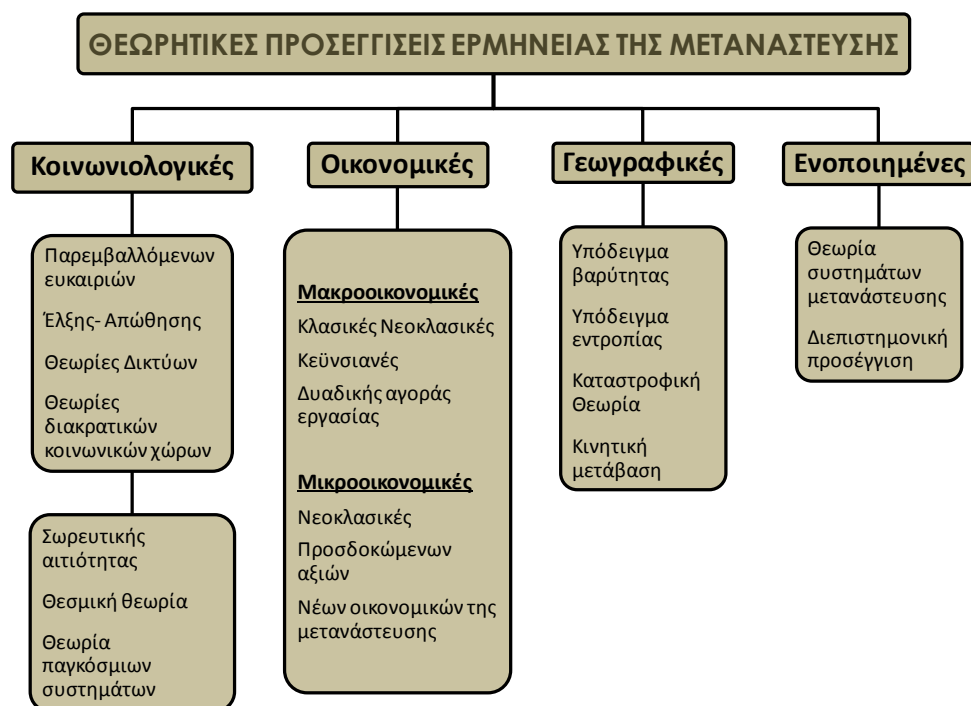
ΘΕΩΡΗΤΙΚΕΣ ΠΡΟΣΕΓΓΙΣΕΙΣ ΕΡΜΗΝΕΙΑΣ ΤΗΣ ΜΕΤΑΝΑΣΤΕΥΣΗΣ

Κοινωνιολογικές

Παρεμβαλλόμενων ευκαιριών

Έλξης- Απώθησης

Θεωρίες Δικτύων

Θεωρίες διακρατικών κοινωνικών χώρων

Σωρευτικής αιτιότητας

Θεσμική θεωρία

Θεωρία παγκόσμιων συστημάτων

Οικονομικές

Μακροοικονομικές

Κλασικές Νεοκλασικές

Κεϋνσιανές

Δυαδικής αγοράς εργασίας

Μικροοικονομικές

Νεοκλασικές

Προσδοκώμενων αξιών

Νέων οικονομικών της μετανάστευσης

Γεωγραφικές

Υπόδειγμα βαρύτητας

Υπόδειγμα εντροπίας

Καταστροφική Θεωρία

Κινητική μετάβαση

Ενοποιημένες

Θεωρία συστημάτων μετανάστευσης

Διεπιστημονική προσέγγιση